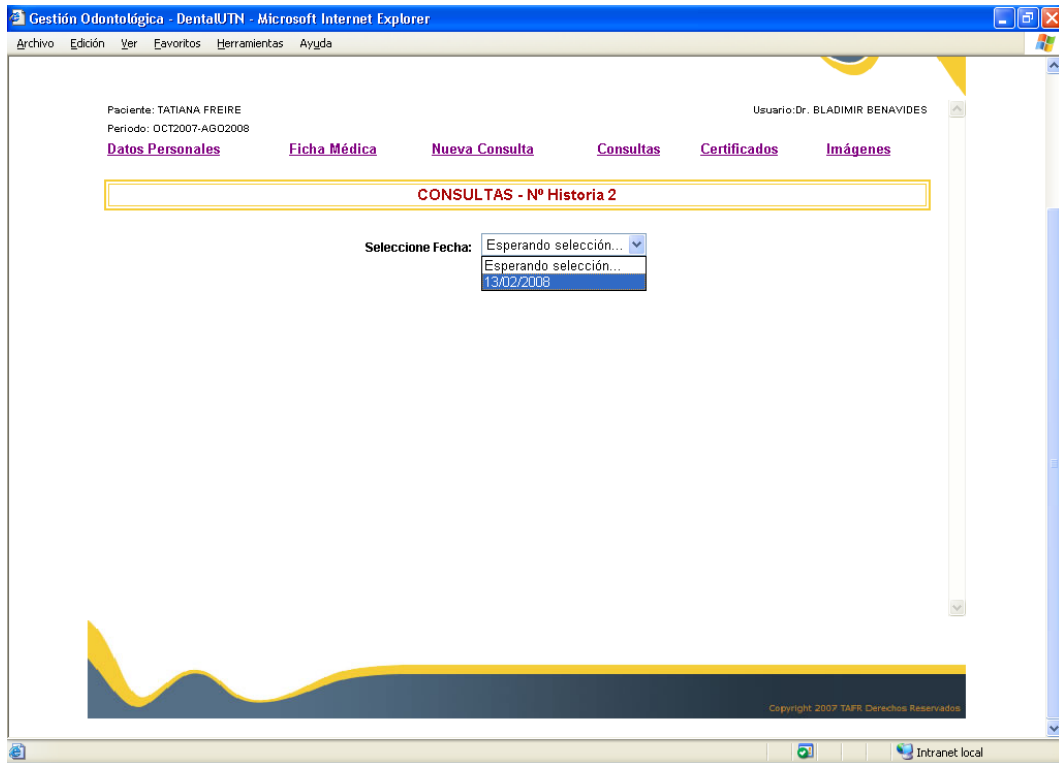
Gestión Odontológica - DentalUTN - Microsoft Internet Explorer

Archivo Edición Ver Favoritos Herramientas Ayuda

Paciente: TATIANA FREIRE

Usuario:Dr. BLADIMIR BENAVIDES

Periodo: OCT2007-AGO2008

Datos Personales Ficha Médica Nueva Consulta Consultas Certificados Imágenes

CONSULTAS - Nº Historia 2

Seleccione Fecha: Esperando selección...

Esperando selección...

13/02/2008

Copyright 2007 TAFR Derechos Reservados

Intranet local